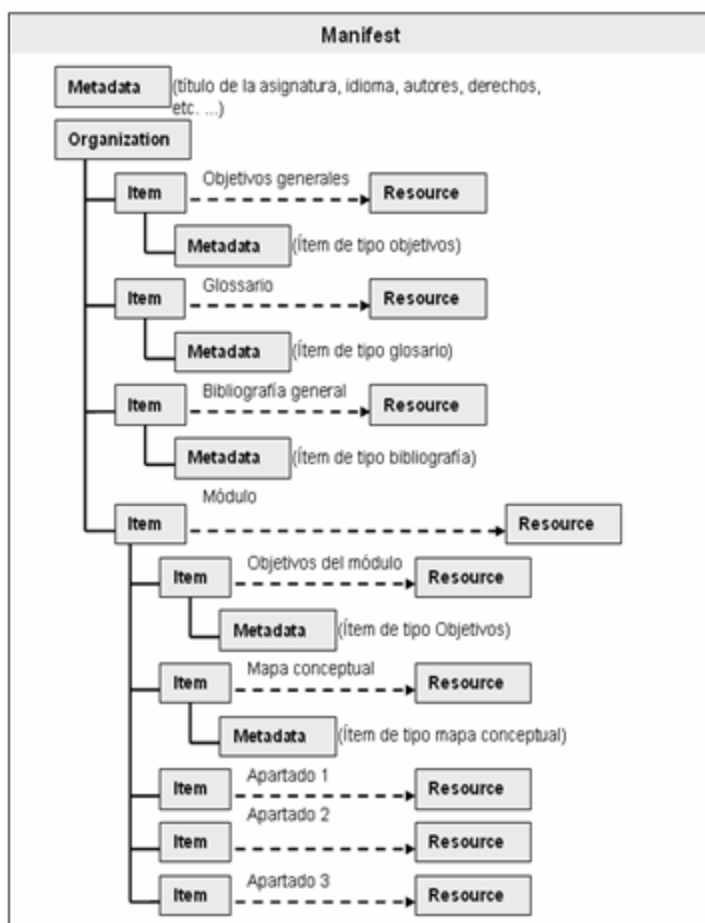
Manifest

Metadata (título de la asignatura, idioma, autores, derechos, etc. ...)

Organization

Item Objetivos generales Resource

Metadata (Ítem de tipo objetivos)

Item Glossario Resource

Metadata (Ítem de tipo glosario)

Item Bibliografía general Resource

Metadata (Ítem de tipo bibliografía)

Item Módulo Resource

Item Objetivos del módulo Resource

Metadata (Ítem de tipo Objetivos)

Item Mapa conceptual Resource

Metadata (Ítem de tipo mapa conceptual)

Item Apartado 1 Resource

Item Apartado 2 Resource

Item Apartado 3 Resource